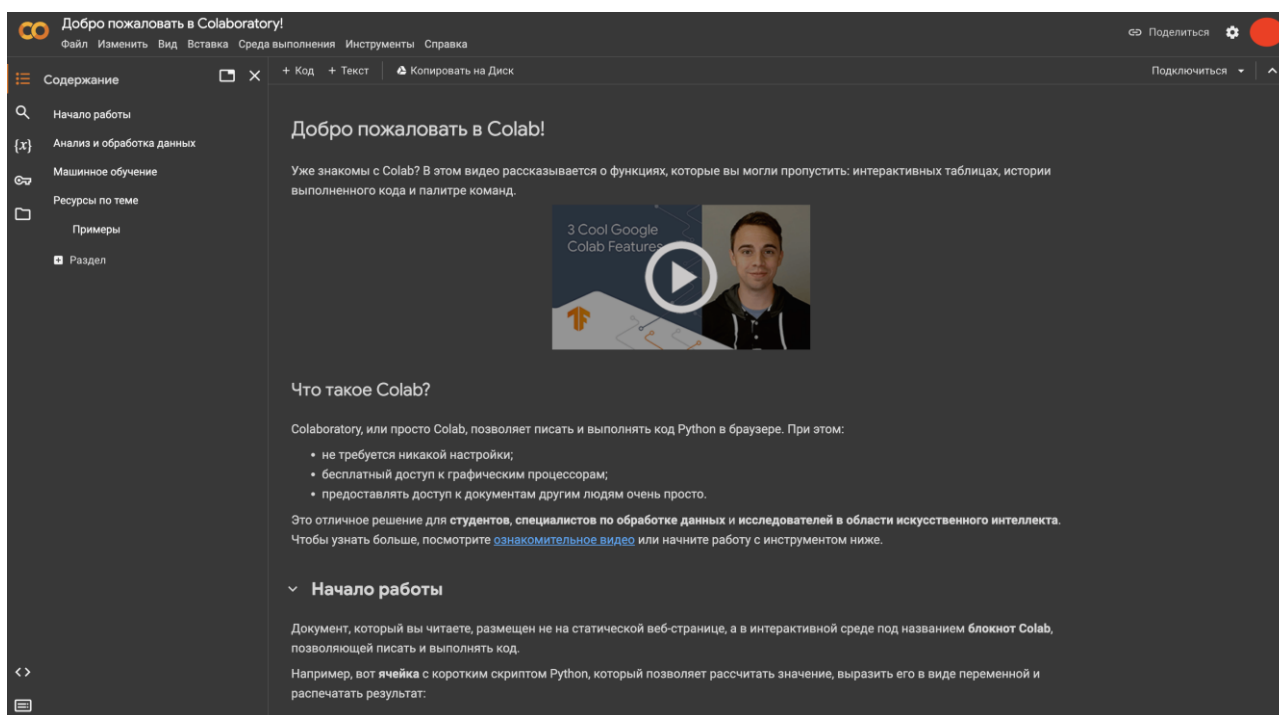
CO Добро пожаловать в Colaboratory!
Файл Изменить Вид Вставка Среда выполнения Инструменты Справка
Поделиться

Содержание
Начало работы
Анализ и обработка данных
Машинное обучение
Ресурсы по теме
Примеры
Раздел

+ Код + Текст Копировать на Диск
Подключиться

Добро пожаловать в Colab!

Уже знакомы с Colab? В этом видео рассказывается о функциях, которые вы могли пропустить: интерактивных таблицах, истории выполненного кода и палитре команд.

3 Cool Google Colab Features

Что такое Colab?

Colaboratory, или просто Colab, позволяет писать и выполнять код Python в браузере. При этом:

- не требуется никакой настройки;
- бесплатный доступ к графическим процессорам;
- предоставлять доступ к документам другим людям очень просто.

Это отличное решение для **студентов**, **специалистов по обработке данных** и **исследователей в области искусственного интеллекта**. Чтобы узнать больше, посмотрите ознакомительное видео или начните работу с инструментом ниже.

Начало работы

Документ, который вы читаете, размещен не на статической веб-странице, а в интерактивной среде под названием **блокнот Colab**, позволяющей писать и выполнять код.

Например, вот **ячейка** с коротким скриптом Python, который позволяет рассчитать значение, выразить его в виде переменной и распечатать результат: